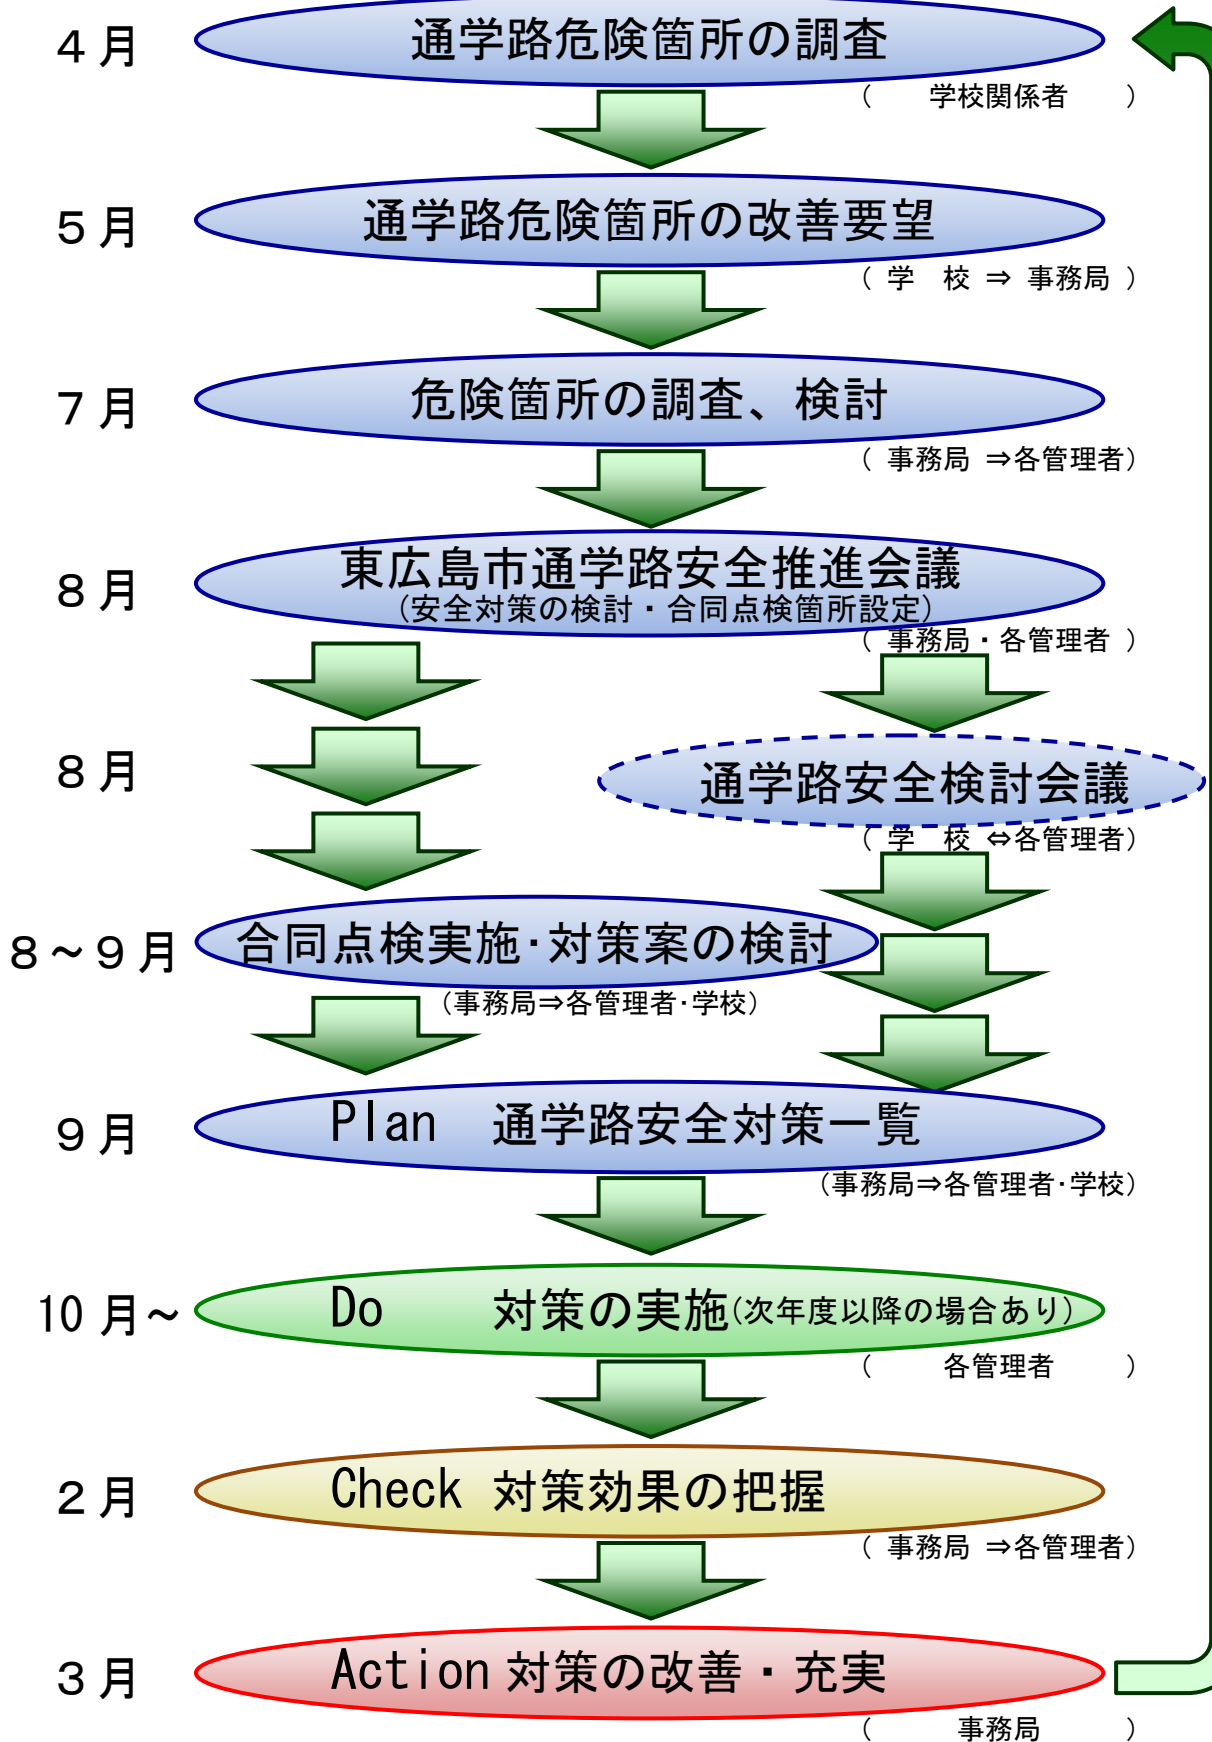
４月 通学路危険箇所の調査
（　学校関係者　）

５月 通学路危険箇所の改善要望
（学　校 ⇒ 事務局）

７月 危険箇所の調査、検討
（事務局 ⇒各管理者）

８月 東広島市通学路安全推進会議
（安全対策の検討・合同点検箇所設定）
（事務局・各管理者）

８月 通学路安全検討会議
（学　校 ⇔各管理者）

８～９月 合同点検実施･対策案の検討
（事務局⇒各管理者･学校）

９月 Plan　通学路安全対策一覧
（事務局⇒各管理者･学校）

10 月～ Do　対策の実施（次年度以降の場合あり）
（　各管理者　）

２月 Check 対策効果の把握
（事務局 ⇒各管理者）

３月 Action 対策の改善・充実
（　事務局　）